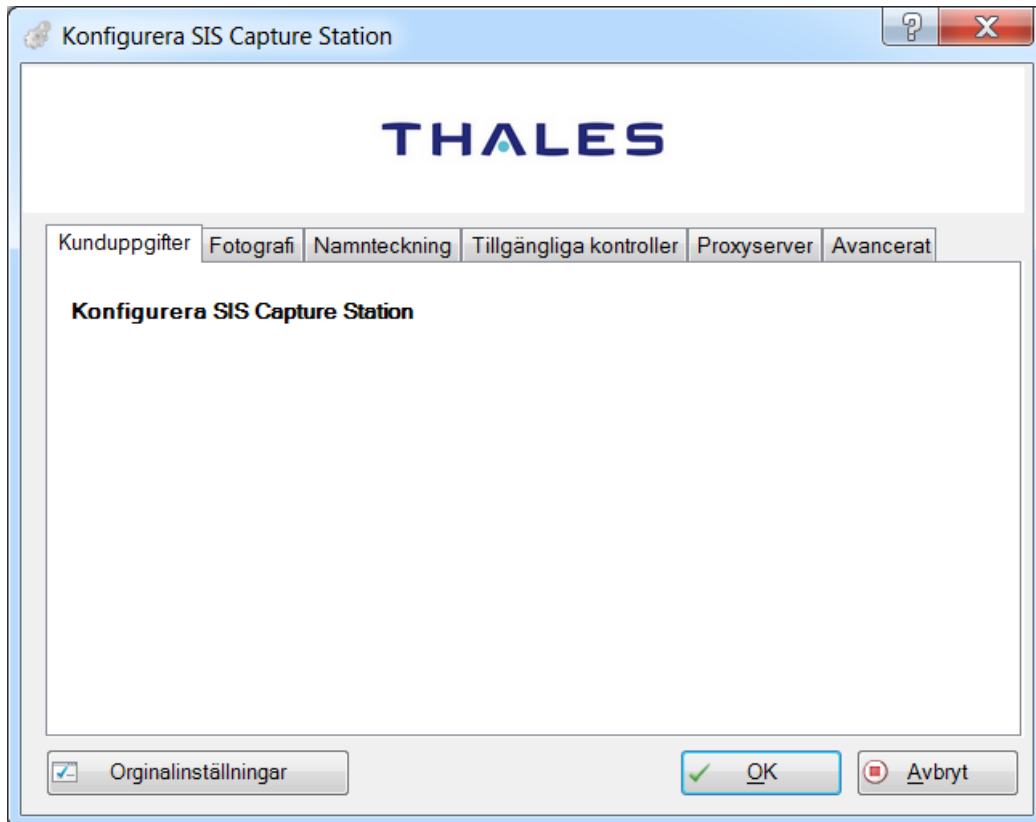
Konfigurera SIS Capture Station

?

X

THALES

Kunduppgifter | Fotografi | Namnteckning | Tillgängliga kontroller | Proxyserver | Avancerat

Konfigurera SIS Capture Station

Orginalinställningar

OK

Avbryt